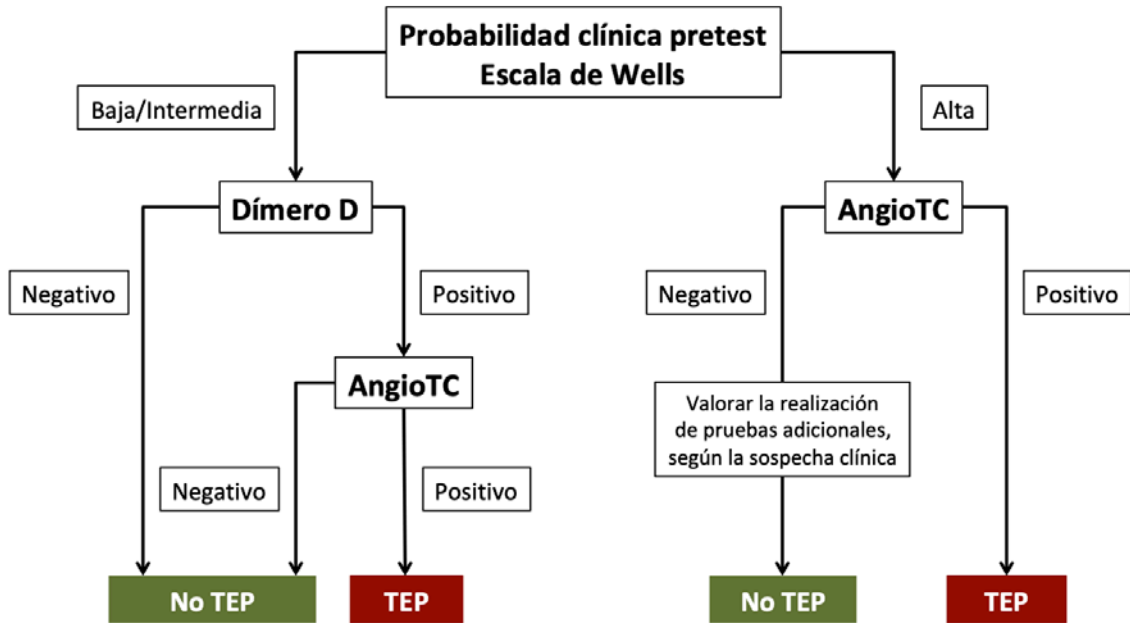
Probabilidad clínica pretest
Escala de Wells

Baja/Intermedia

Alta

Dímero D

AngioTC

Negativo

Positivo

Negativo

Positivo

AngioTC

Valorar la realización de pruebas adicionales, según la sospecha clínica

Negativo

Positivo

No TEP

TEP

No TEP

TEP